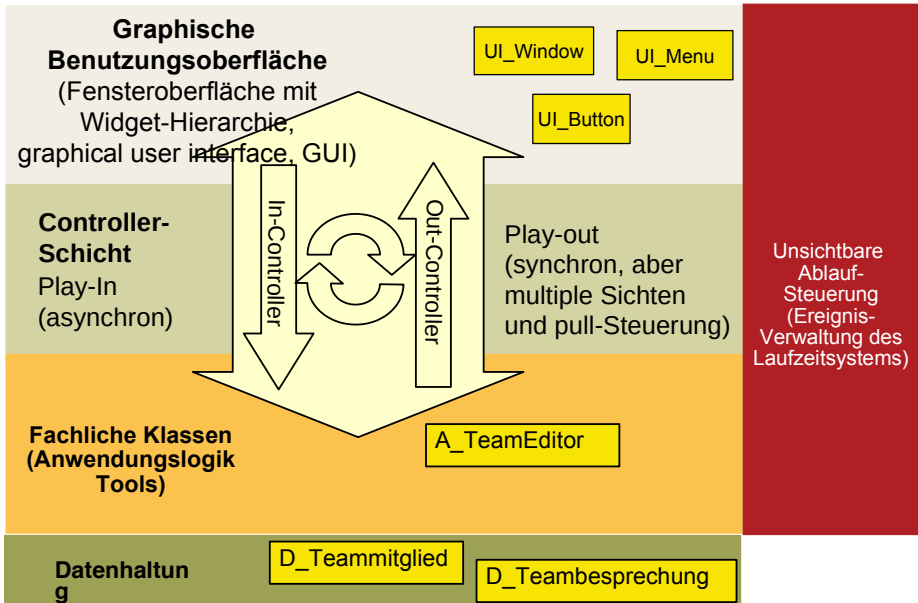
Graphische Benutzungsoberfläche
(Fensteroberfläche mit Widget-Hierarchie, graphical user interface, GUI)

UI_Window

UI_Menu

UI_Button

Controller-Schicht
Play-In (asynchron)

In-Controller

Out-Controller

Play-out (synchron, aber multiple Sichten und pull-Steuerung)

Unsichtbare Ablauf-Steuerung (Ereignis-Verwaltung des Laufzeitsystems)

Fachliche Klassen (Anwendungslogik Tools)

A_TeamEditor

Datenhaltun g

D_Teammitglied

D_Teambesprechung